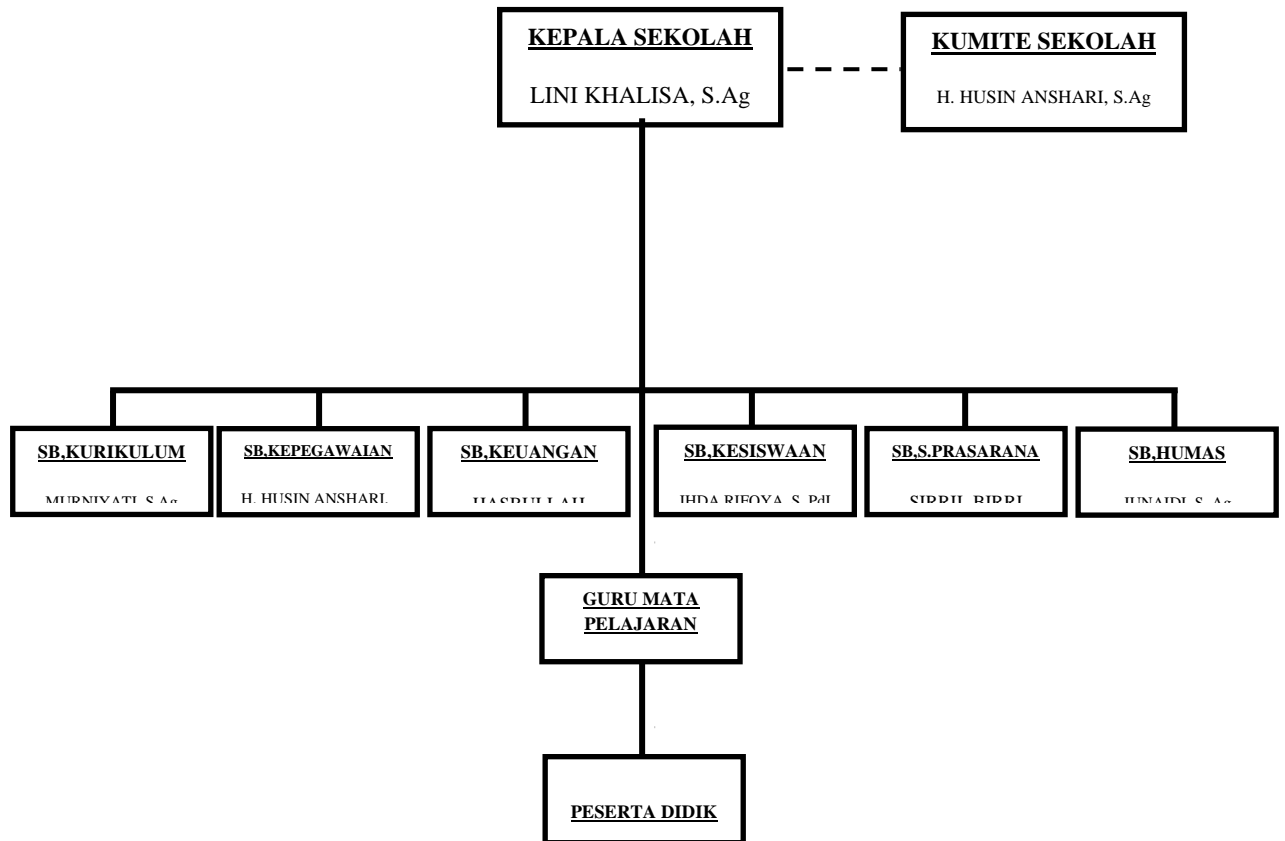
KEPALA SEKOLAH

LINI KHALISA, S.Ag

KUMITE SEKOLAH

H. HUSIN ANSHARI, S.Ag

SB,KURIKULUM

MURNIYATI, S.Ag

SB,KEPEGAWAIAN

H. HUSIN ANSHARI,

SB,KEUANGAN

HASBULLAH

SB,KESISWAAN

IHDA RIFQYA, S. PdI

SB,S.PRASARANA

SIRRIL BIRRI

SB,HUMAS

JUNAIDI, S. Ag

GURU MATA PELAJARAN

PESERTA DIDIK